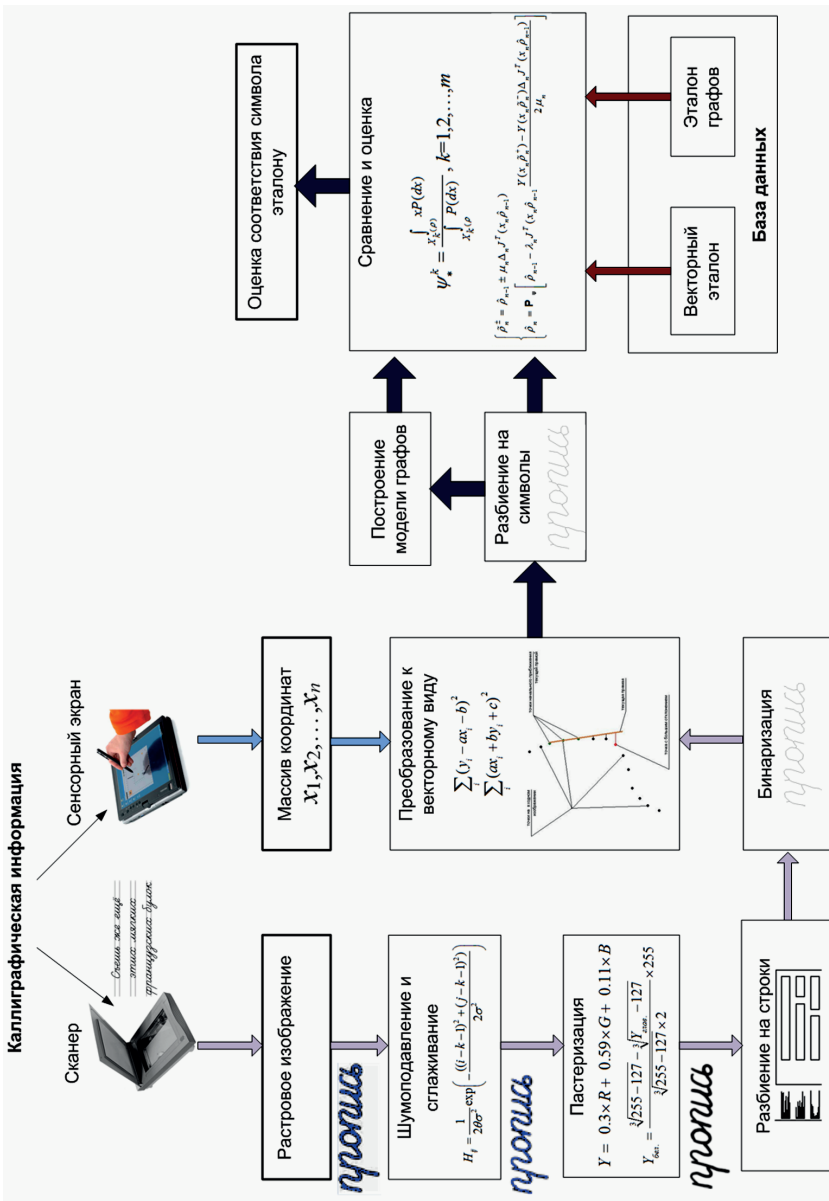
Каллиграфическая информация

Сканер

Съешь же ещё этих мягких французских булок

Сенсорный экран

Растровое изображение

пропись

Шумоподавление и сглаживание

$H_{ij} = \frac{1}{2\pi\sigma^2}\exp\left(-\frac{((i-k-1)^2+(j-k-1)^2)}{2\sigma^2}\right)$

пропись

Пастеризация

$Y = 0.3\times R + 0.59\times G + 0.11\times B$

$Y_{бел.} = \frac{\sqrt[3]{255-127} - \sqrt[3]{Y_{атм.} - 127}}{\sqrt[3]{255-127}\times 2}\times 255$

пропись

Разбиение на строки

Массив координат
$x_1, x_2, \ldots, x_n$

Преобразование к векторному виду

$\frac{\sum_i (y_i - ax_i - b)^2}{\sum_i (ax_i + by_i + c)^2}$

Бинаризация

пропись

Построение модели графов

Разбиение на символы

пропись

Сравнение и оценка

$\psi_{н}^{k} = \frac{\int_{x_k(\rho)} xP(dx)}{\int_{x_k(\rho)} P(dx)}$, $k = 1, 2, \ldots, m$

$\hat{\rho}_{н}^{-} = \hat{\rho}_{н-1} \pm \mu_{н}\Delta_{н}J^T(x_{н}\hat{\rho}_{н-1})$

$\hat{\rho}_{н} = \mathbf{P}_{\Psi}\left[\hat{\rho}_{н-1} - \lambda_{н}J^T(x_{н}\hat{\rho}_{н-1})\frac{Y(x_{н}\hat{\rho}_{н}^{+}) - Y(x_{н}\hat{\rho}_{н}^{-})\Delta_{н}J^T(x_{н}\hat{\rho}_{н-1})}{2\mu_{н}}\right]$

Оценка соответствия символа эталону

Векторный эталон

Эталон графов

База данных